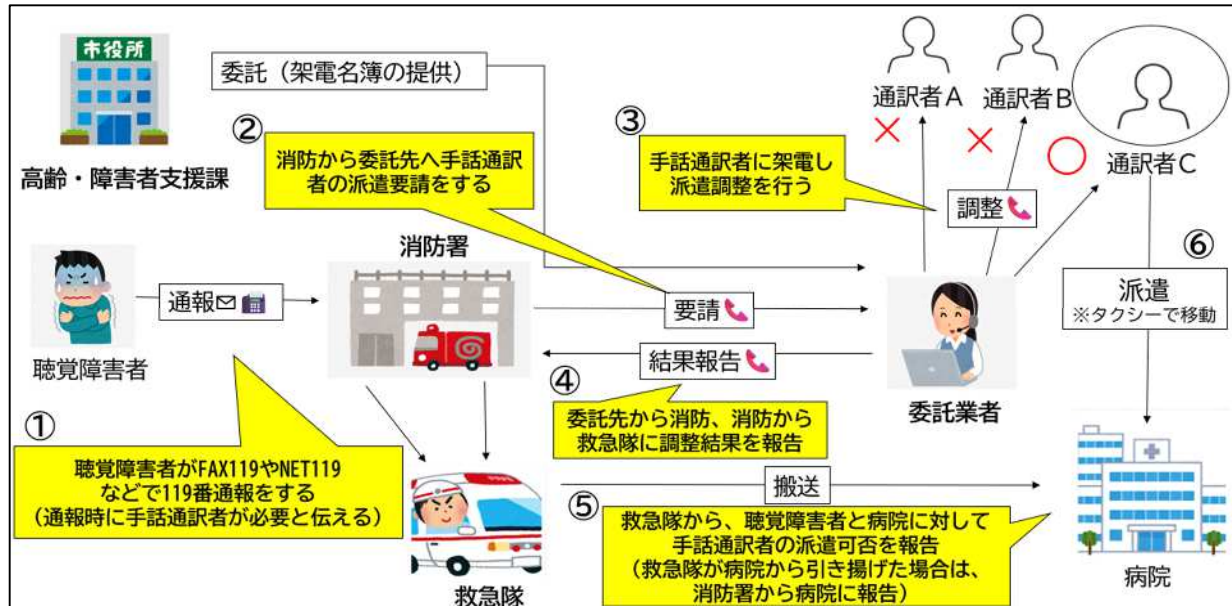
市役所

高齢・障害者支援課

委託（架電名簿の提供）

②
消防から委託先へ手話通訳者の派遣要請をする

③
手話通訳者に架電し派遣調整を行う

通訳者A
×
通訳者B
×
○
通訳者C

調整

⑥
派遣
※タクシーで移動

聴覚障害者

通報

消防署

要請

結果報告

委託業者

④
委託先から消防、消防から救急隊に調整結果を報告

①
聴覚障害者がFAX119やNET119などで119番通報をする（通報時に手話通訳者が必要と伝える）

搬送

⑤
救急隊から、聴覚障害者と病院に対して手話通訳者の派遣可否を報告（救急隊が病院から引き揚げた場合は、消防署から病院に報告）

救急隊

病院